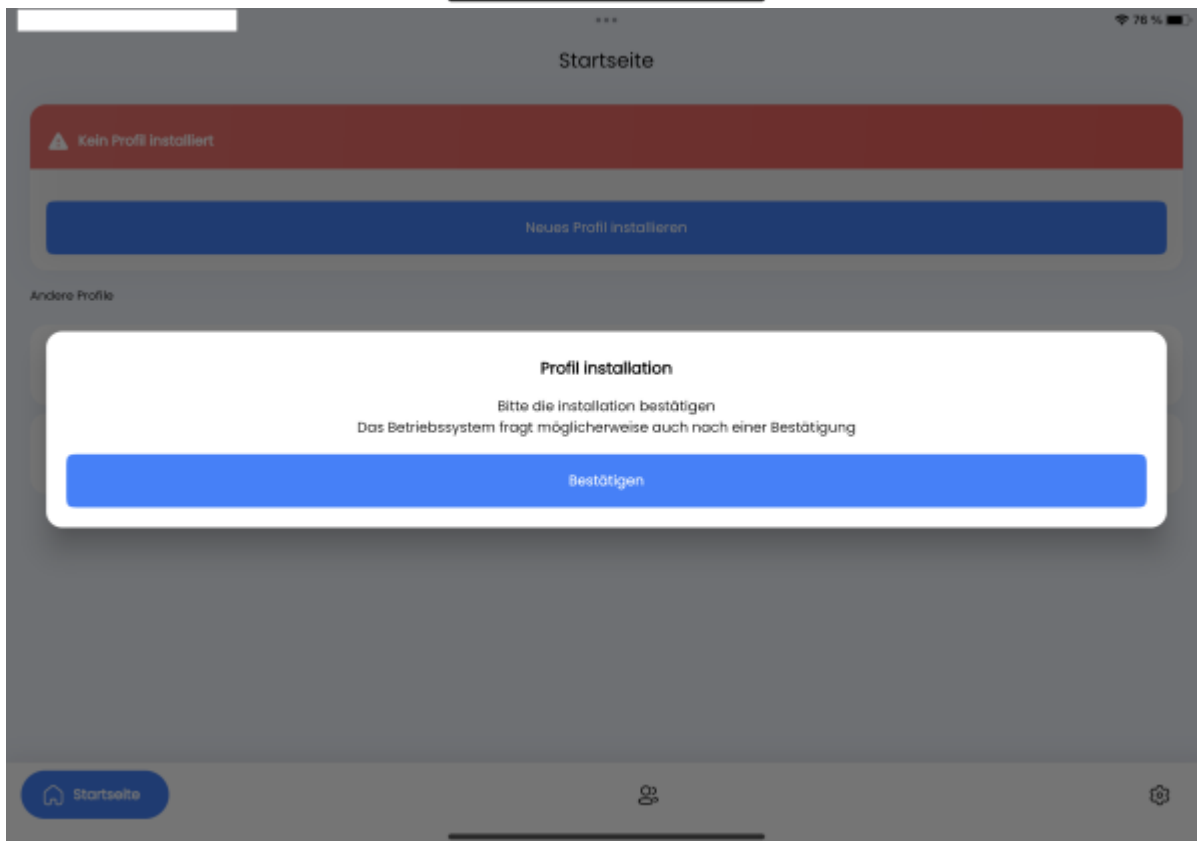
76 %

Startseite

Kein Profil installiert

Neues Profil installieren

Andere Profile

Profil installation

Bitte die installation bestätigen
Das Betriebssystem fragt möglicherweise auch nach einer Bestätigung

Bestätigen

Startseite